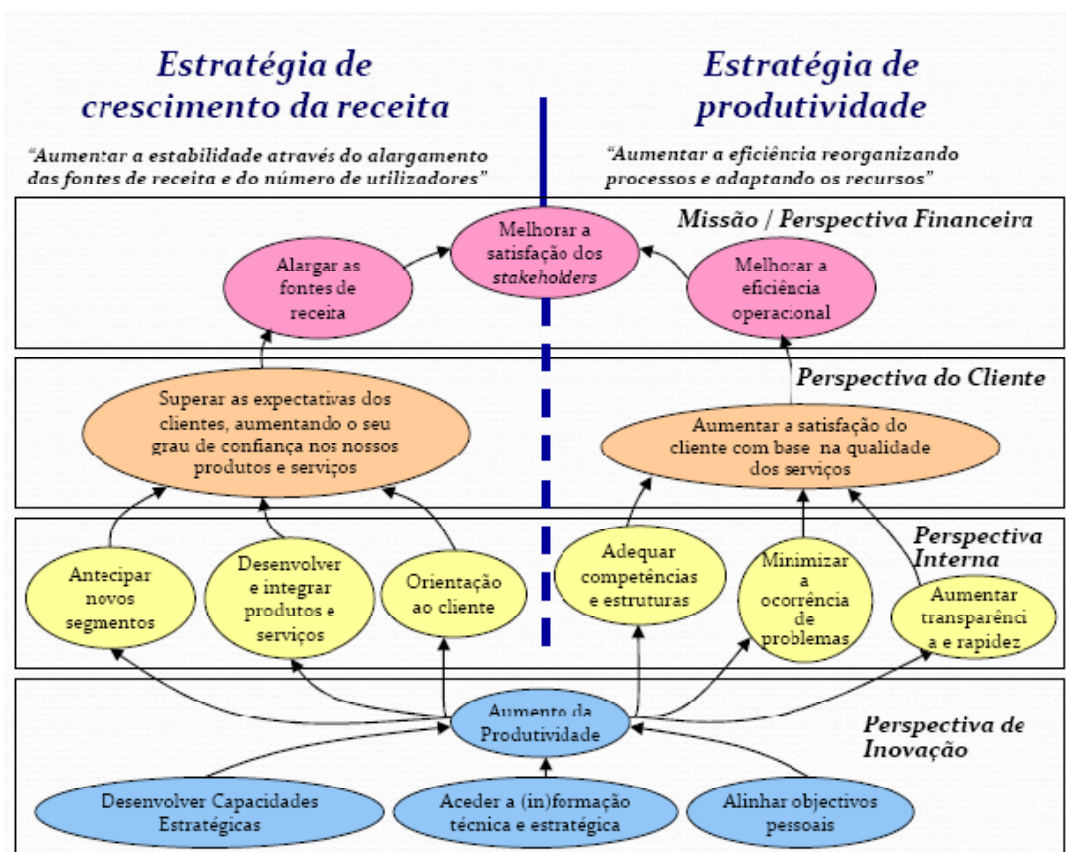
Estratégia de crescimento da receita

"Aumentar a estabilidade através do alargamento das fontes de receita e do número de utilizadores"

Estratégia de produtividade

"Aumentar a eficiência reorganizando processos e adaptando os recursos"

Missão / Perspectiva Financeira

Melhorar a satisfação dos *stakeholders*

Alargar as fontes de receita

Melhorar a eficiência operacional

Perspectiva do Cliente

Superar as expectativas dos clientes, aumentando o seu grau de confiança nos nossos produtos e serviços

Aumentar a satisfação do cliente com base na qualidade dos serviços

Perspectiva Interna

Antecipar novos segmentos

Desenvolver e integrar produtos e serviços

Orientação ao cliente

Adequar competências e estruturas

Minimizar a ocorrência de problemas

Aumentar transparênci a e rapidez

Perspectiva de Inovação

Aumento da Produtividade

Desenvolver Capacidades Estratégicas

Aceder a (in)formação técnica e estratégica

Alinhar objectivos pessoais